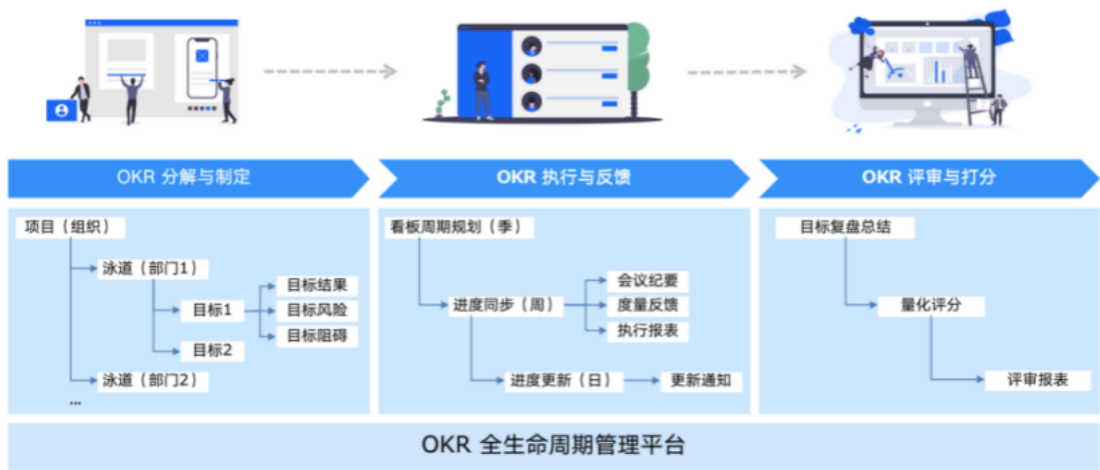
OKR 分解与制定

OKR 执行与反馈

OKR 评审与打分

项目（组织）

泳道（部门1）

目标1

目标结果

目标风险

目标阻碍

目标2

泳道（部门2）

...

看板周期规划（季）

进度同步（周）

会议纪要

度量反馈

执行报表

进度更新（日）

更新通知

目标复盘总结

量化评分

评审报表

OKR 全生命周期管理平台